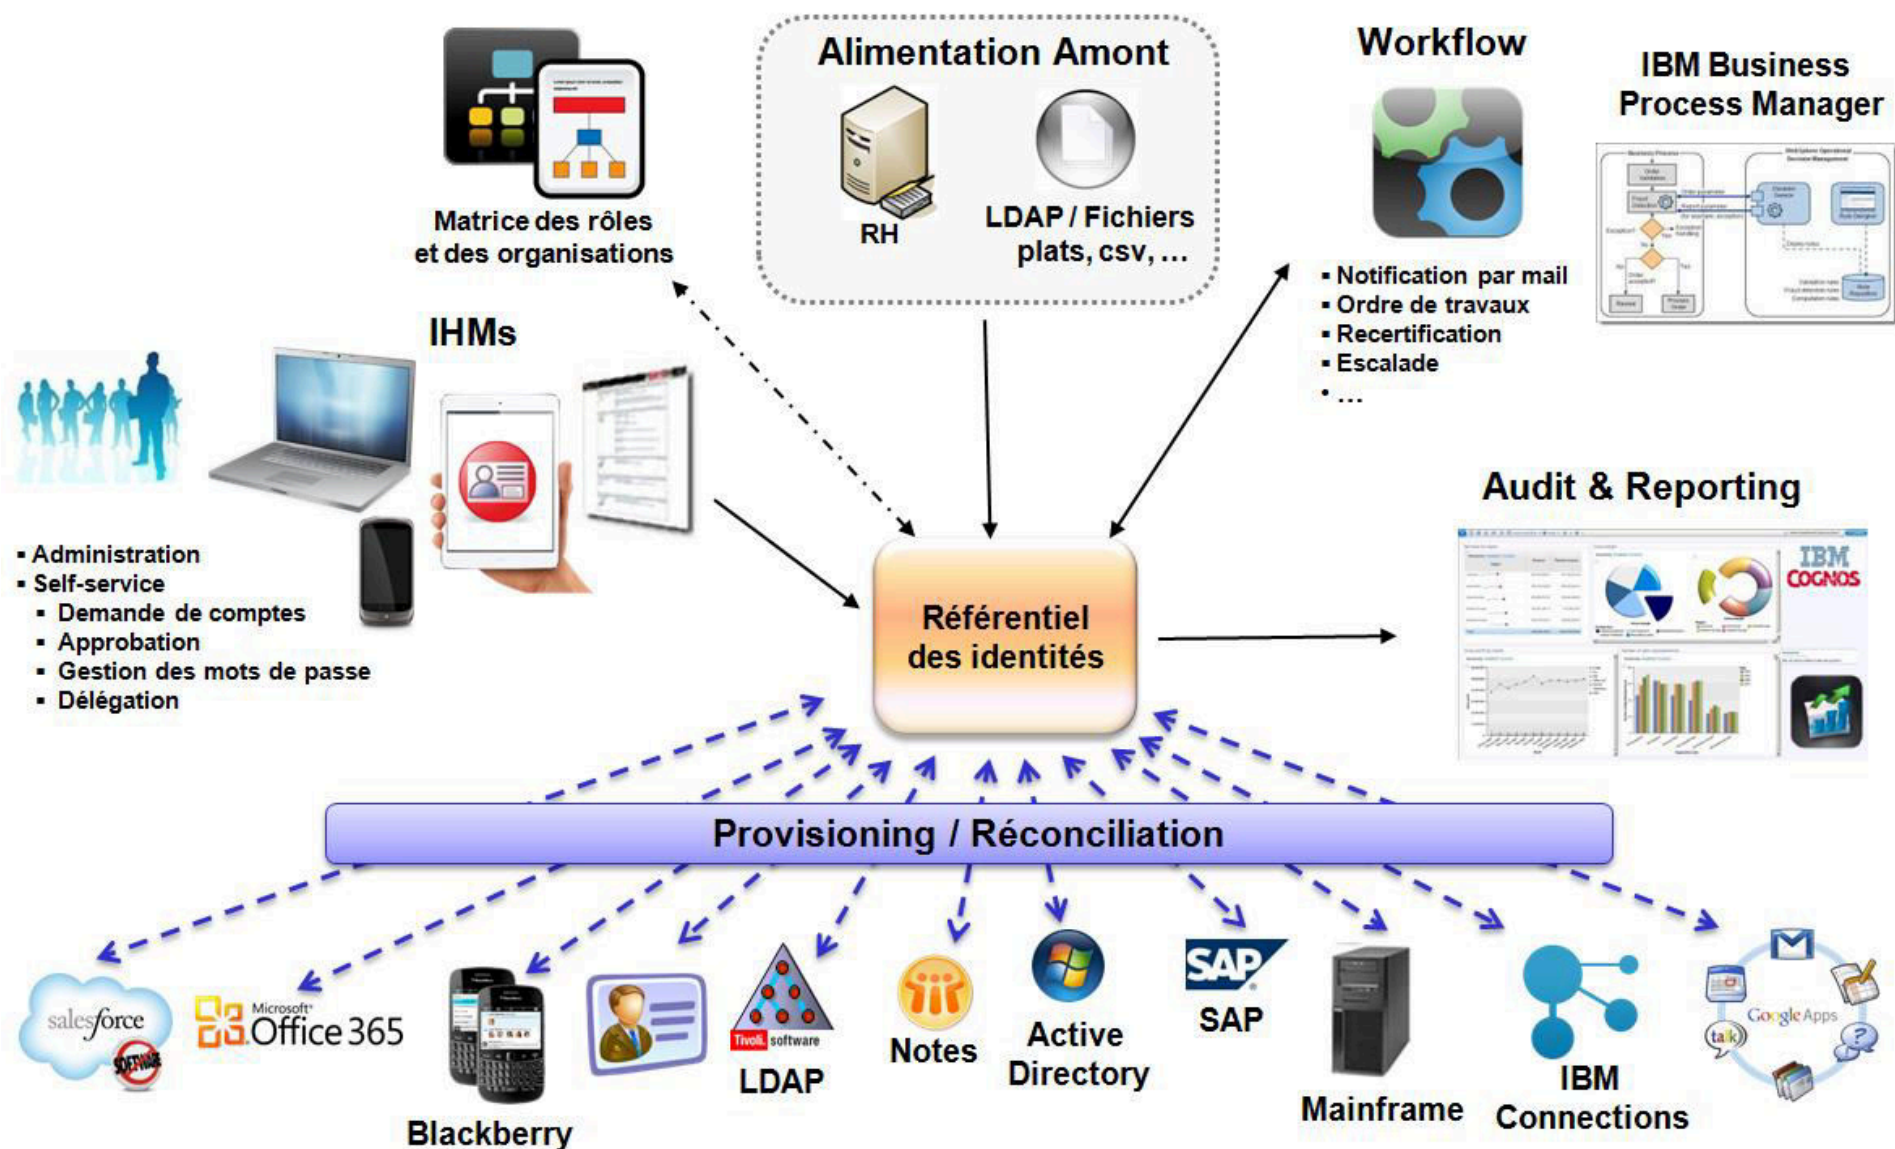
Matrice des rôles et des organisations

Alimentation Amont

RH

LDAP / Fichiers plats, csv, ...

Workflow

IBM Business Process Manager

▪ Notification par mail
▪ Ordre de travaux
▪ Recertification
▪ Escalade
▪ ...

IHMs

▪ Administration
▪ Self-service
▪ Demande de comptes
▪ Approbation
▪ Gestion des mots de passe
▪ Délégation

Référentiel des identités

Audit & Reporting

IBM COGNOS

Provisioning / Réconciliation

salesforce

SOFTWARE

Microsoft Office 365

Blackberry

Tivoli. software

LDAP

Notes

Active Directory

SAP

SAP

Mainframe

IBM Connections

Google Apps

talk